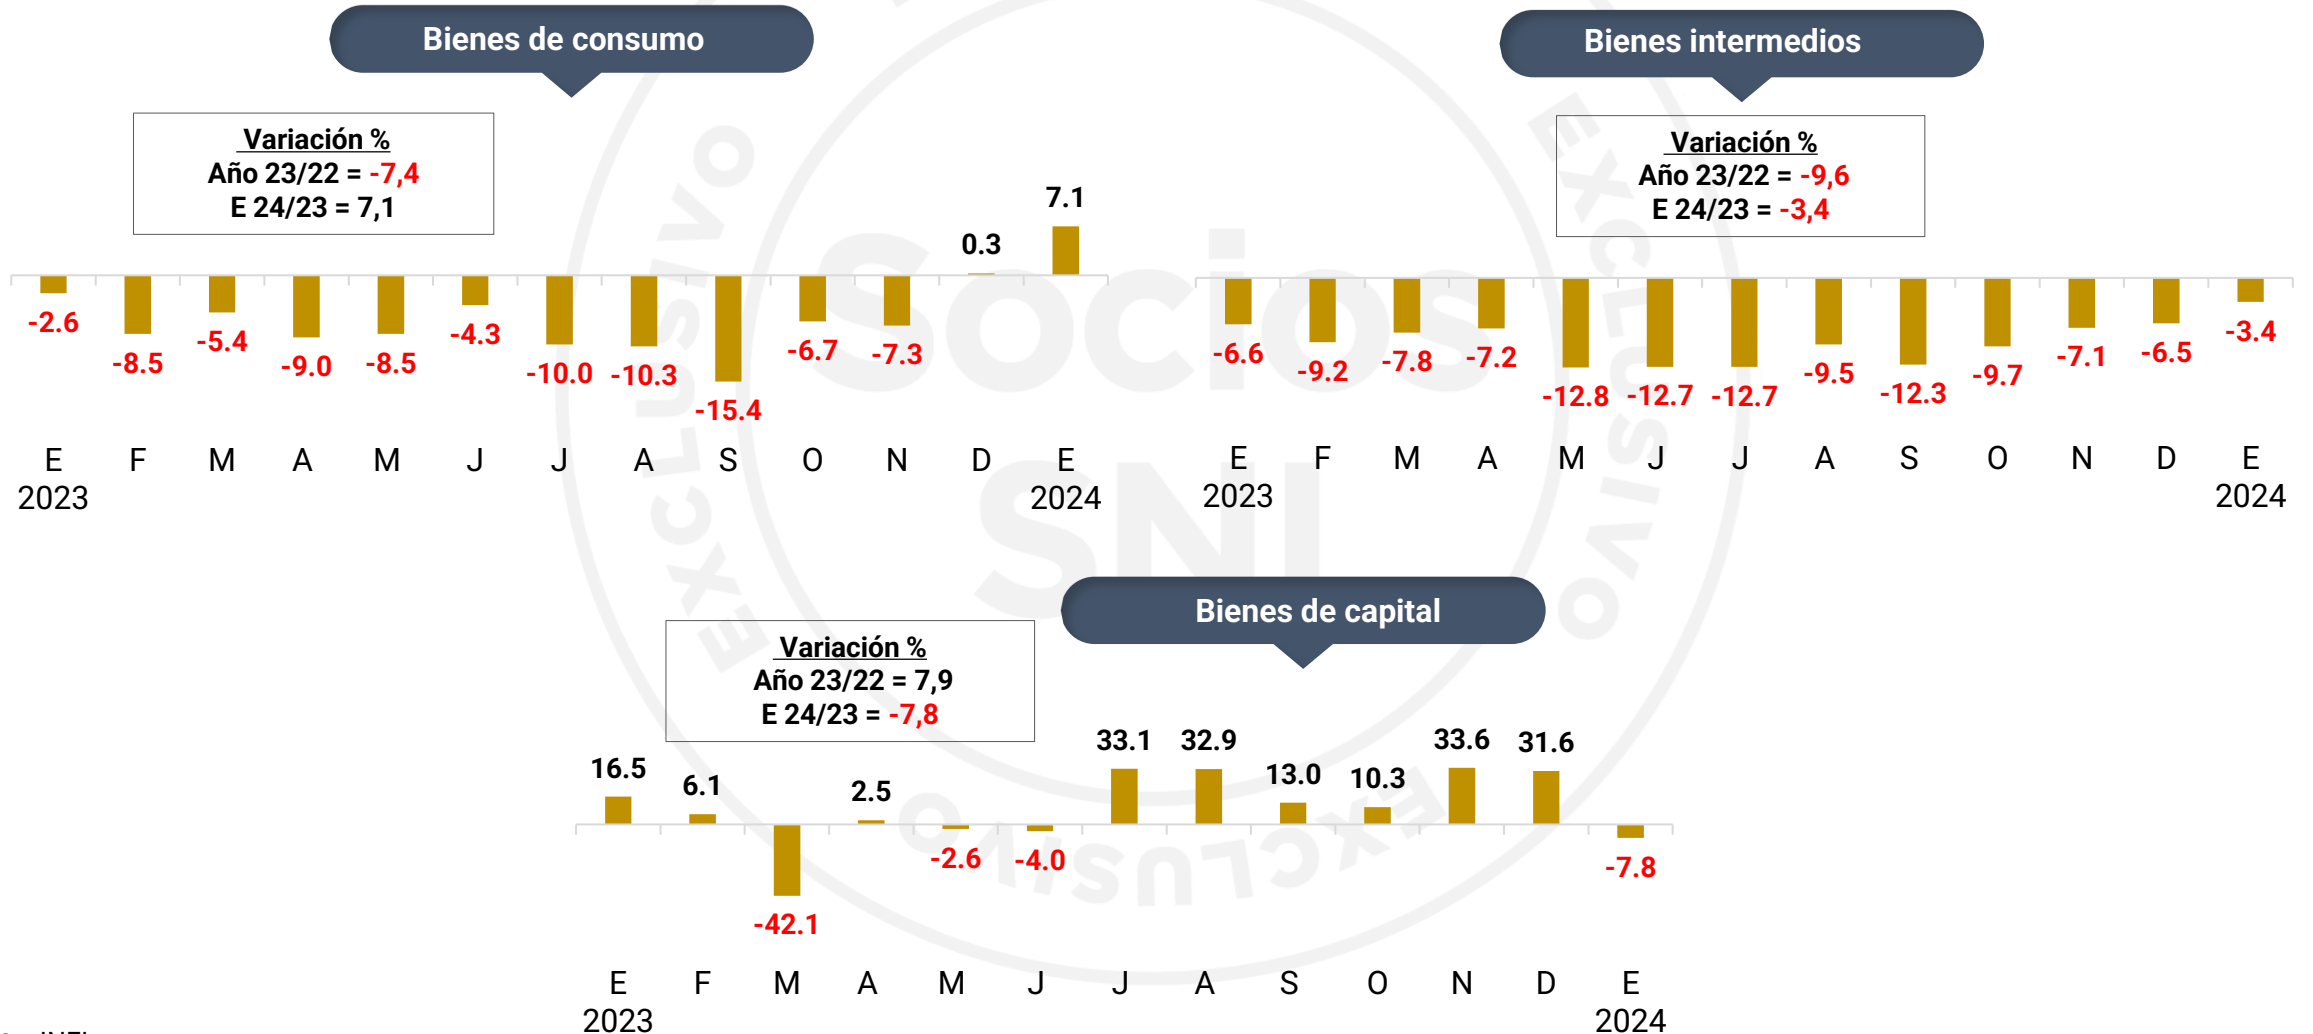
Bienes de consumo

Variación %
Año 23/22 = -7,4
E 24/23 = 7,1

-2.6 -8.5 -5.4 -9.0 -8.5 -4.3 -10.0 -10.3 -15.4 -6.7 -7.3 0.3 7.1

E F M A M J J A S O N D E
2023 2024

Bienes intermedios

Variación %
Año 23/22 = -9,6
E 24/23 = -3,4

-6.6 -9.2 -7.8 -7.2 -12.8 -12.7 -12.7 -9.5 -12.3 -9.7 -7.1 -6.5 -3.4

E F M A M J J A S O N D E
2023 2024

Bienes de capital

Variación %
Año 23/22 = 7,9
E 24/23 = -7,8

16.5 6.1 -42.1 2.5 -2.6 -4.0 33.1 32.9 13.0 10.3 33.6 31.6 -7.8

E F M A M J J A S O N D E
2023 2024

SOCIOS SNI EXCLUSIVO

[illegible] INEI